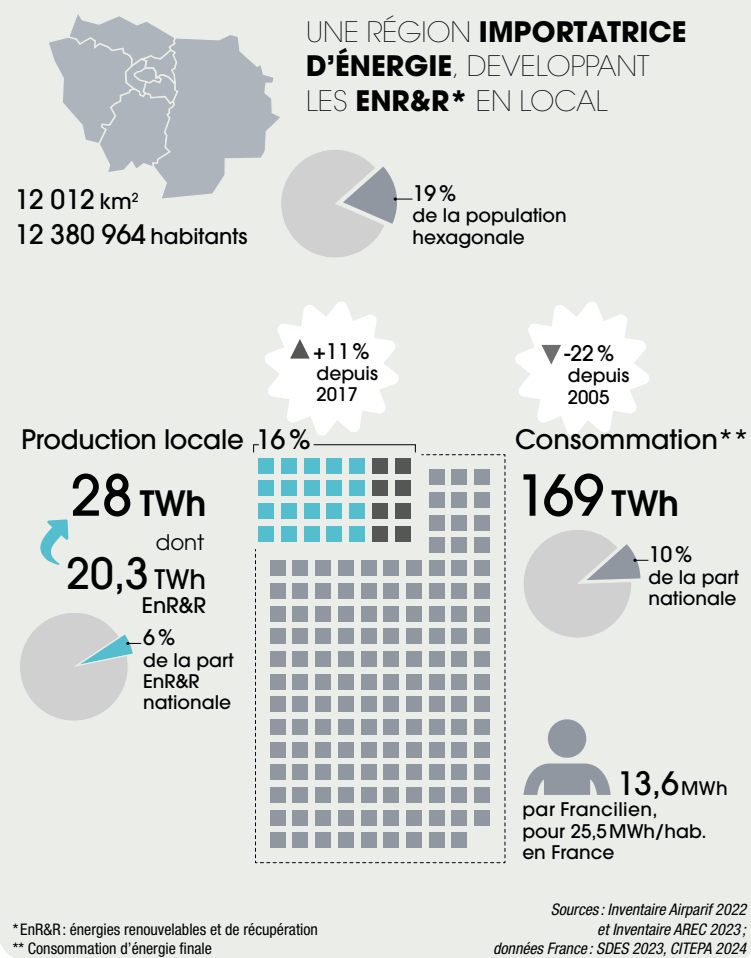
UNE RÉGION **IMPORTATRICE D'ÉNERGIE**, DEVELOPPANT LES **ENR&R*** EN LOCAL

12 012 km$^2$
12 380 964 habitants

19 %
de la population hexagonale

▲+11 %
depuis
2017

▼-22 %
depuis
2005

Production locale

16 %

28 TWh
dont
20,3 TWh
EnR&R

6 %
de la part EnR&R nationale

Consommation**

169 TWh

10 %
de la part nationale

13,6 MWh
par Francilien,
pour 25,5 MWh/hab.
en France

*EnR&R : énergies renouvelables et de récupération
** Consommation d'énergie finale

Sources : Inventaire Airparif 2022 et Inventaire AREC 2023 ; données France : SDES 2023, CITEPA 2024